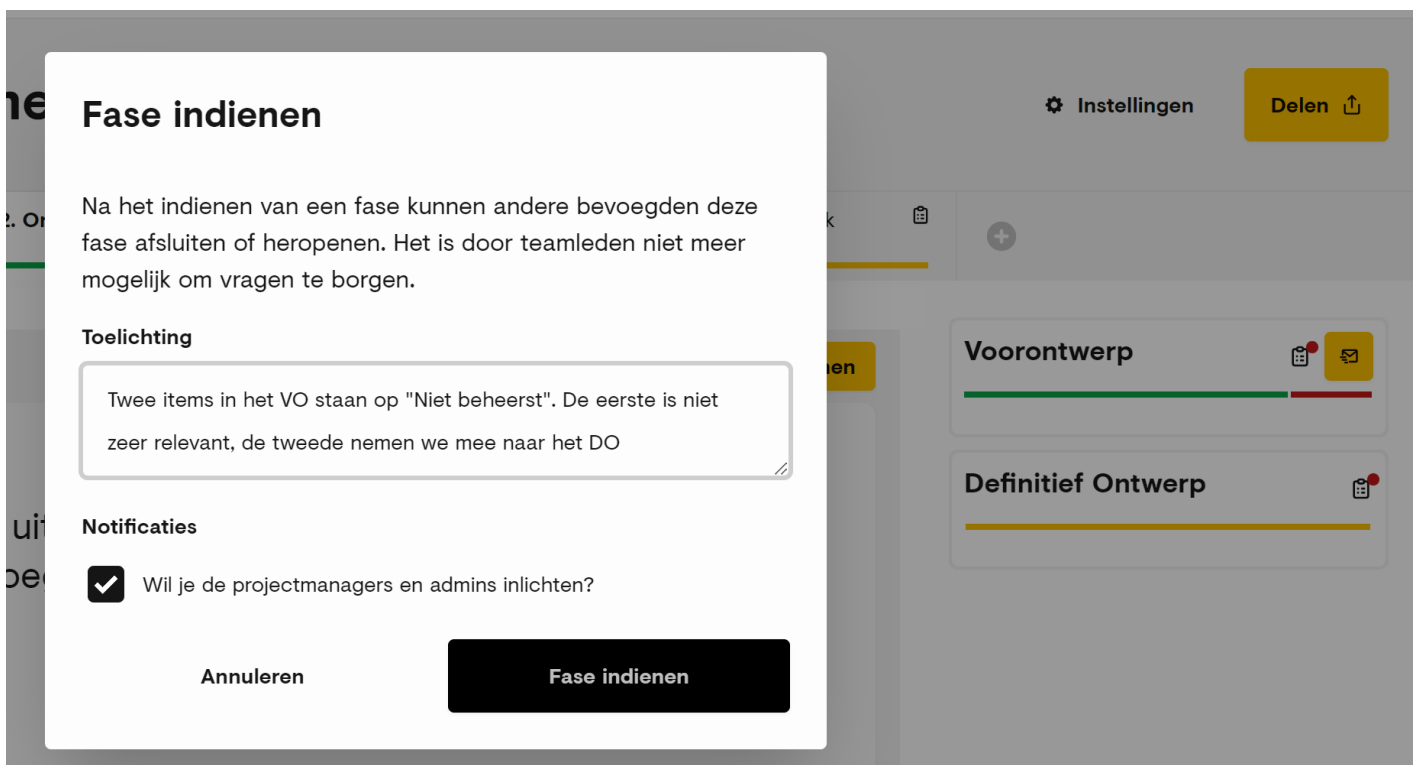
ne

Fase indienen

Instellingen

Delen

2. On

k

Na het indienen van een fase kunnen andere bevoegden deze fase afsluiten of heropenen. Het is door teamleden niet meer mogelijk om vragen te borgen.

Toelichting

nen

Twee items in het VO staan op "Niet beheerst". De eerste is niet zeer relevant, de tweede nemen we mee naar het DO

Voorontwerp

Definitief Ontwerp

uit

beg

Notificaties

Wil je de projectmanagers en admins inlichten?

Annuleren

Fase indienen